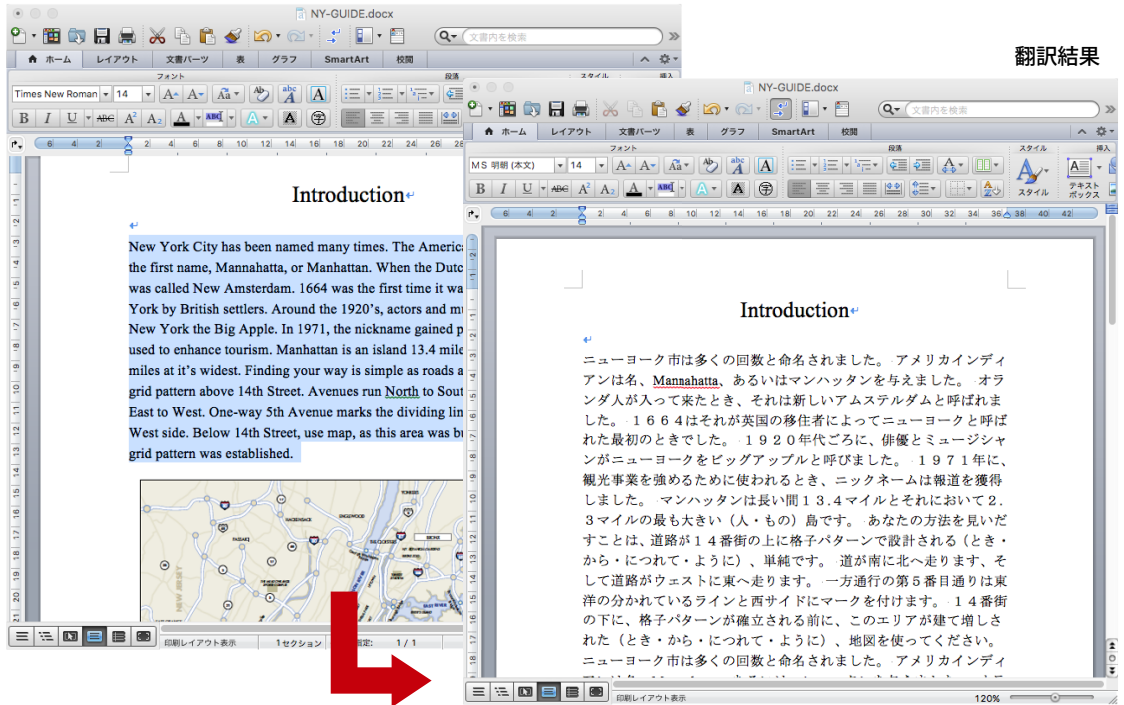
NY-GUIDE.docx

文書内を検索

ホーム レイアウト 文書パーツ 表 グラフ SmartArt 校閲

フォント 段落 スタイル 挿入

Times New Roman 14

Introduction

New York City has been named many times. The Americ the first name, Mannahatta, or Manhattan. When the Dutc was called New Amsterdam. 1664 was the first time it wa York by British settlers. Around the 1920's, actors and m New York the Big Apple. In 1971, the nickname gained p used to enhance tourism. Manhattan is an island 13.4 mile miles at it's widest. Finding your way is simple as roads a grid pattern above 14th Street. Avenues run North to Sout East to West. One-way 5th Avenue marks the dividing lin West side. Below 14th Street, use map, as this area was bu grid pattern was established.

印刷レイアウト表示 1セクション 1 / 1

翻訳結果

NY-GUIDE.docx

文書内を検索

ホーム レイアウト 文書パーツ 表 グラフ SmartArt 校閲

フォント 段落 スタイル 挿入

MS 明朝 (本文) 14

スタイル テキストボックス

Introduction

ニューヨーク市は多くの回数と命名されました。アメリカインディアンは名、Mannahatta、あるいはマンハッタンを与えました。オランダ人が入って来たとき、それは新しいアムステルダムと呼ばれました。１６６４はそれが英国の移住者によってニューヨークと呼ばれた最初のときでした。１９２０年代ごろに、俳優とミュージシャンがニューヨークをビッグアップルと呼びました。１９７１年に、観光事業を強めるために使われるとき、ニックネームは報道を獲得しました。マンハッタンは長い間１３．４マイルとそれにおいて２．３マイルの最も大きい（人・もの）島です。あなたの方法を見いだすことは、道路が１４番街の上に格子パターンで設計される（とき・から・につれて・ように）、単純です。道が南に北へ走ります、そして道路がウェストに東へ走ります。一方通行の第５番目通りは東洋の分かれているラインと西サイドにマークを付けます。１４番街の下に、格子パターンが確立される前に、このエリアが建て増しされた（とき・から・につれて・ように）、地図を使ってください。ニューヨーク市は多くの回数と命名されました。アメリカインディ

印刷レイアウト表示 120%